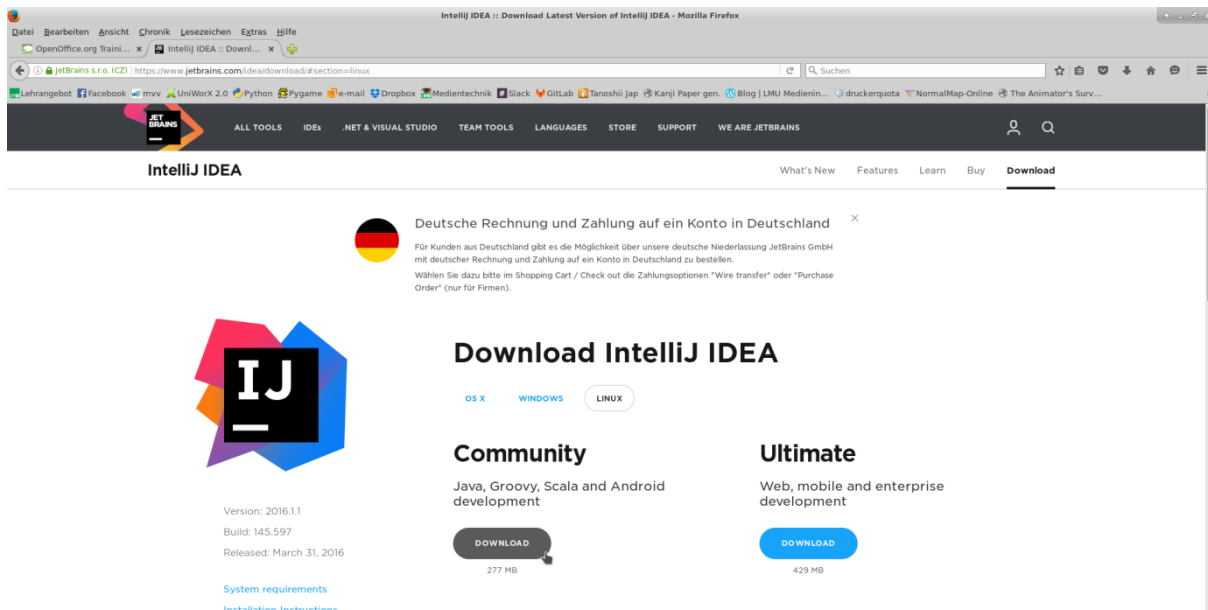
IntelliJ IDEA :: Download Latest Version of IntelliJ IDEA - Mozilla Firefox

Datei Bearbeiten Ansicht Chronik Lesezeichen Extras Hilfe

OpenOffice.org Traini... × IntelliJ IDEA :: Downl... ×

JetBrains s.r.o. (CZ) https://www.jetbrains.com/idea/download/#section=linux

Suchen

Lehrangebot Facebook mvv UniWorX 2.0 Python Pygame e-mail Dropbox Medientechnik Slack GitLab Tanoshii Jap Kanji Paper gen. Blog | LMU Medienin... druckerquota NormalMap-Online The Animator's Surv...

JET BRAINS

ALL TOOLS IDEs .NET & VISUAL STUDIO TEAM TOOLS LANGUAGES STORE SUPPORT WE ARE JETBRAINS

IntelliJ IDEA

What's New Features Learn Buy Download

Deutsche Rechnung und Zahlung auf ein Konto in Deutschland

Für Kunden aus Deutschland gibt es die Möglichkeit über unsere deutsche Niederlassung JetBrains GmbH mit deutscher Rechnung und Zahlung auf ein Konto in Deutschland zu bestellen.
Wählen Sie dazu bitte im Shopping Cart / Check out die Zahlungsoptionen "Wire transfer" oder "Purchase Order" (nur für Firmen).

IJ

Download IntelliJ IDEA

OS X WINDOWS LINUX

Community

Java, Groovy, Scala and Android development

DOWNLOAD

277 MB

Ultimate

Web, mobile and enterprise development

DOWNLOAD

429 MB

Version: 2016.1.1
Build: 145.597
Released: March 31, 2016

System requirements
Installation Instructions